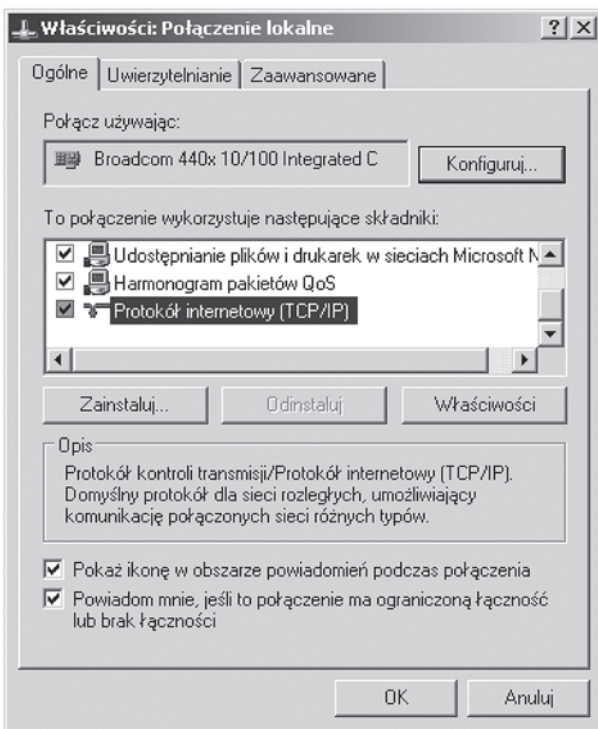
Właściwości: Połączenie lokalne ? X

Ogólne | Uwierzytelnianie | Zaawansowane

Połącz używając:

Broadcom 440x 10/100 Integrated C

Konfiguruj...

To połączenie wykorzystuje następujące składniki:

Udostępnianie plików i drukarek w sieciach Microsoft N

Harmonogram pakietów QoS

Protokół internetowy (TCP/IP)

Zainstaluj...

Odinstaluj

Właściwości

Opis

Protokół kontroli transmisji/Protokół internetowy (TCP/IP). Domyślny protokół dla sieci rozległych, umożliwiający komunikację połączonych sieci różnych typów.

Pokaż ikonę w obszarze powiadomień podczas połączenia

Powiadom mnie, jeśli to połączenie ma ograniczoną łączność lub brak łączności

OK

Anuluj